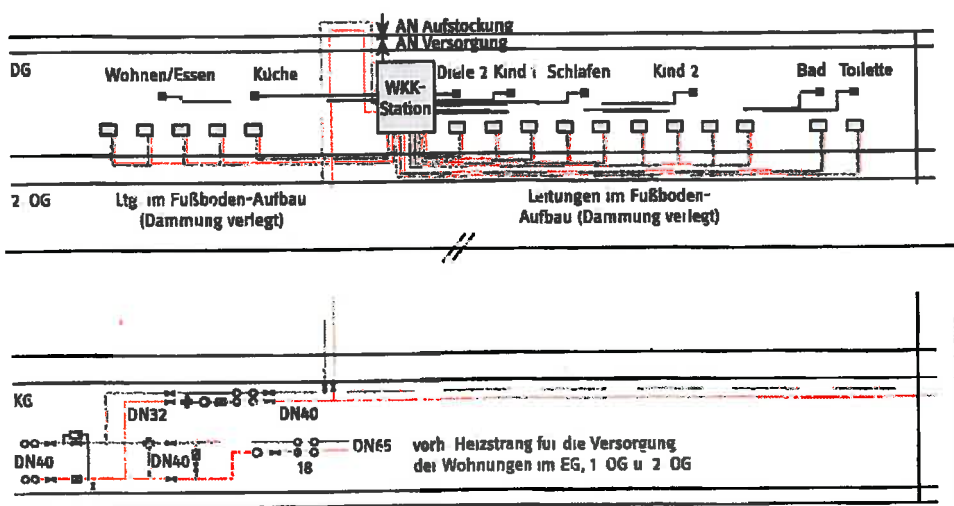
AN Aufstockung
AN Versorgung

DG

Wohnen/Essen

Küche

WKK-Station

Diele 2 Kind 1 Schlafen

Kind 2

Bad

Toilette

2 OG

Ltg im Fußboden-Aufbau (Dammung verlegt)

Leitungen im Fußboden-Aufbau (Dammung verlegt)

KG

DN32

DN40

DN40

DN40

18

DN65

vorh Heizstrang fur die Versorgung der Wohnungen im EG, 1 OG u 2 OG